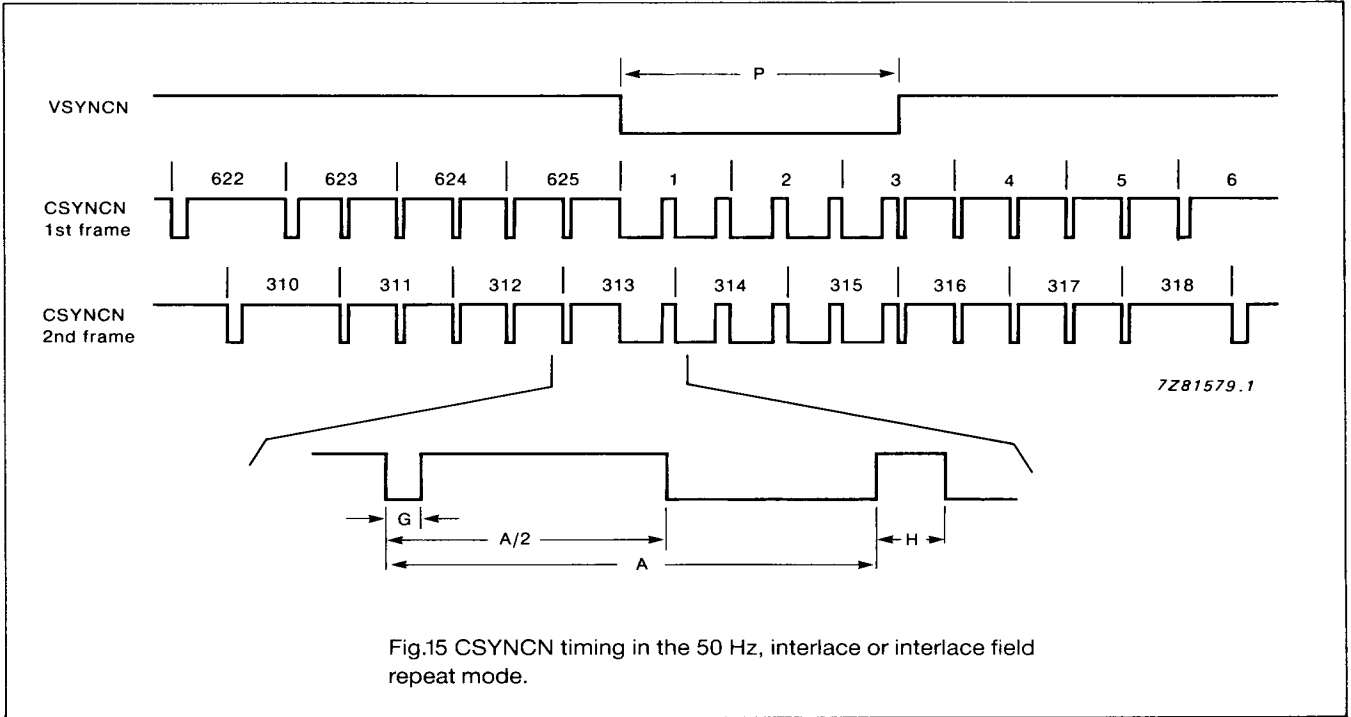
P

VSYNCN

622 623 624 625 1 2 3 4 5 6

CSYNCN 1st frame

310 311 312 313 314 315 316 317 318

CSYNCN 2nd frame

7Z81579.1

G

A/2

A

H

Fig.15 CSYNCN timing in the 50 Hz, interlace or interlace field repeat mode.